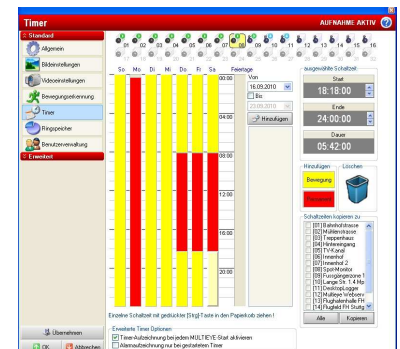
Timer
AUFNAHME AKTIV

Standard
Allgemein
Bildeinstellungen
Videoeinstellungen
Bewegungserkennung
Timer
Ringspeicher
Benutzerverwaltung
Erweitert

01 02 03 04 05 06 07 08 09 10 11 12 13 14 15 16

So Mo Di Mi Do Fr Sa Feiertage

04:00
08:00
12:00
16:00
20:00

Von
16.09.2010
Bis
23.09.2010
Hinzufügen

ausgewählte Schaltzeit
Start
18:18:00
Ende
24:00:00
Dauer
05:42:00

Hinzufügen Löschen
Bewegung
Kontinuierl

Schaltzeiten kopieren zu
[01] Bahnhofstrasse
[02] Mühlenstrasse
[03] Treppenhaus
[04] Niederegang
[05] TV-Kanal
[06] Innenhof
[07] Innenhof 2
[08] Sport/Monitor
[09] Fussgängerzone 1
[10] Lange Str. 1.4 Ho
[11] DeskTopLogger
[12] Multieye Verbern
[13] Flughafenhalle Fr
[14] Flughafen Stuttg
Alle Kopieren

Einzelne Schaltzeit mit gedrückter [Strg]-Taste in den Papierkorb ziehen !

Erweiterte Timer Optionen
Timer-Aufzeichnung bei jedem MULTIEYE-Start aktivieren
Alarmaufzeichnung nur bei gestartetem Timer

Übernehmen
OK
Abbrechen